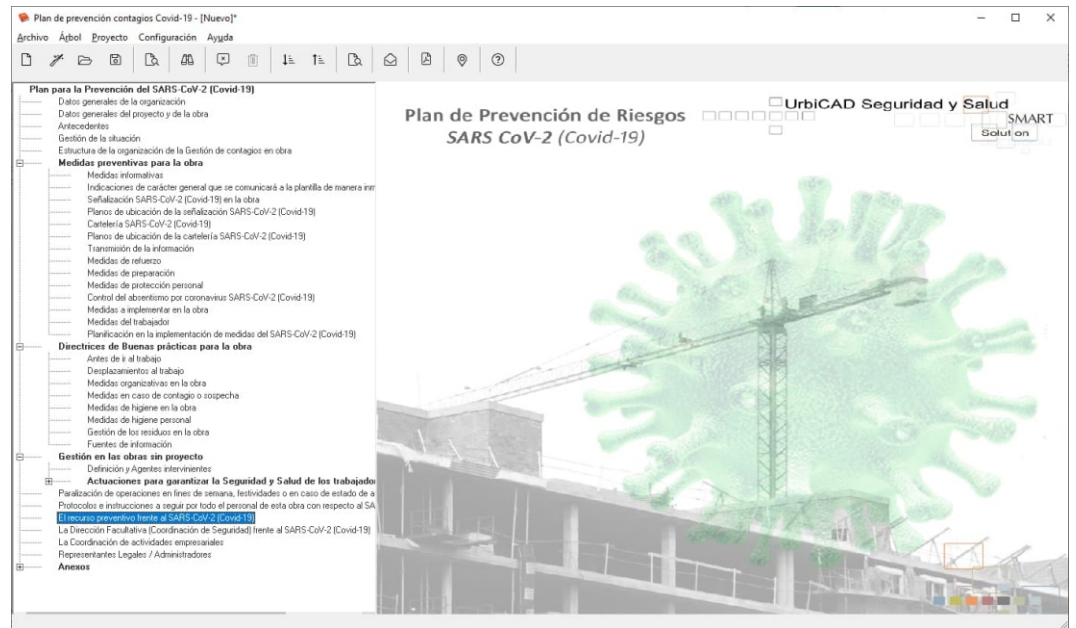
Plan de prevención contagios Covid-19 - [Nuevo]*

Archivo Árbol Proyecto Configuración Ayuda

Plan para la Prevención del SARS-CoV-2 (Covid-19)
Datos generales de la organización
Datos generales del proyecto y de la obra
Antecedentes
Gestión de la situación
Estructura de la organización de la Gestión de contagios en obra
Medidas preventivas para la obra
Medidas informativas
Indicaciones de carácter general que se comunicará a la plantilla de manera inm
Señalización SARS-CoV-2 (Covid-19) en la obra
Planos de ubicación de la señalización SARS-CoV-2 (Covid-19)
Cartelería SARS-CoV-2 (Covid-19)
Planos de ubicación de la cartelería SARS-CoV-2 (Covid-19)
Transmisión de la información
Medidas de refuerzo
Medidas de preparación
Medidas de protección personal
Control del absentismo por coronavirus SARS-CoV-2 (Covid-19)
Medidas a implementar en la obra
Medidas del trabajador
Planificación en la implementación de medidas del SARS-CoV-2 (Covid-19)
Directrices de Buenas prácticas para la obra
Antes de ir al trabajo
Desplazamientos al trabajo
Medidas organizativas en la obra
Medidas en caso de contagio o sospecha
Medidas de higiene en la obra
Medidas de higiene personal
Gestión de los residuos en la obra
Fuentes de información
Gestión en las obras sin proyecto
Definición y Agentes intervinientes
Actuaciones para garantizar la Seguridad y Salud de los trabajador
Paralización de operaciones en fines de semana, festividades o en caso de estado de a
Protocolos e instrucciones a seguir por todo el personal de esta obra con respecto al SA
El recurso preventivo frente al SARS-CoV-2 (Covid-19)
La Dirección Facultativa (Coordinación de Seguridad) frente al SARS-CoV-2 (Covid-19)
La Coordinación de actividades empresariales
Representantes Legales / Administradores
Anexos

Plan de Prevención de Riesgos
SARS CoV-2 (Covid-19)

UrbiCAD Seguridad y Salud
SMART
Solution